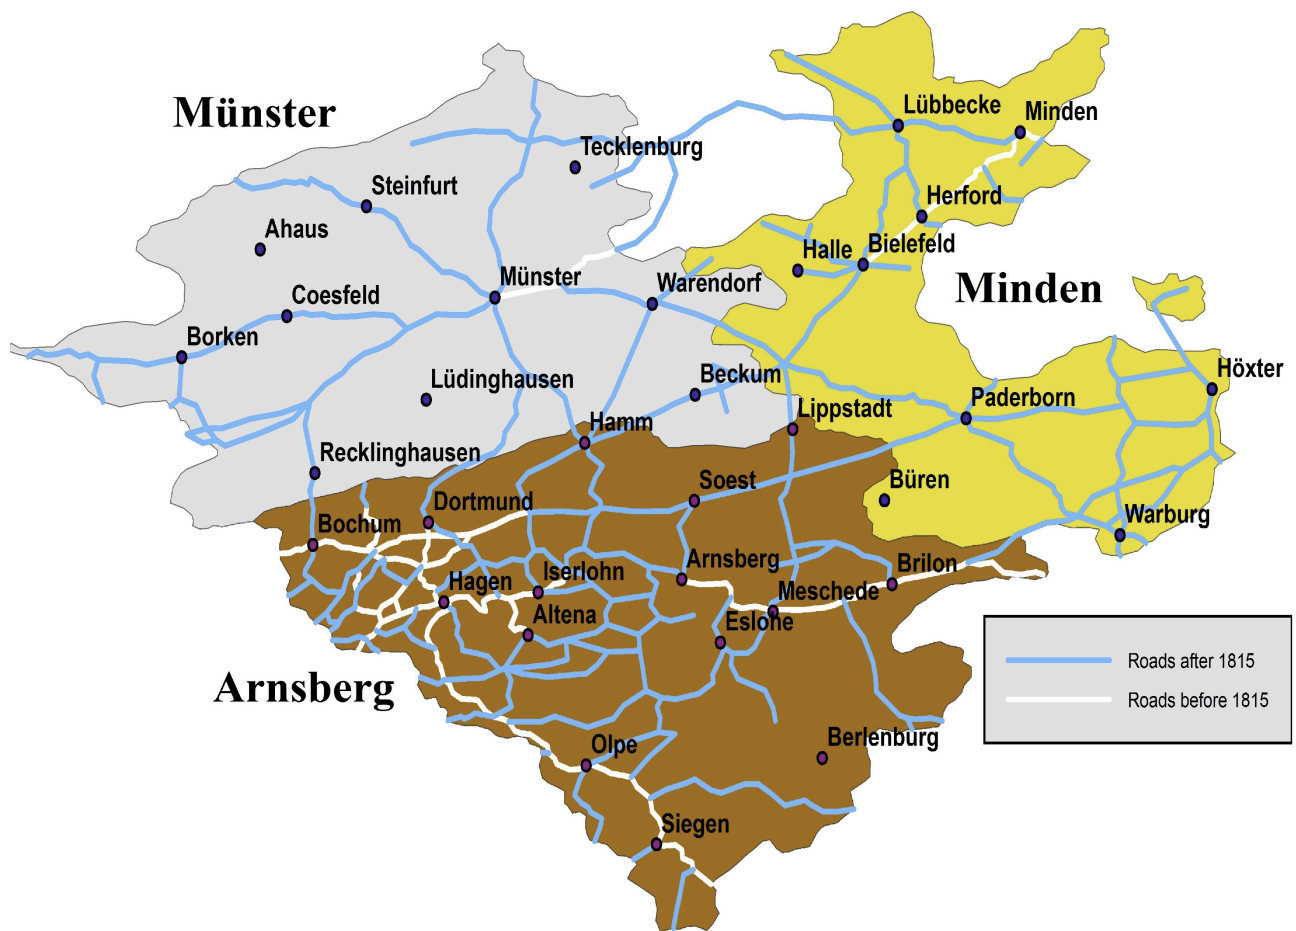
Münster

Tecklenburg
Steinfurt
Ahaus
Münster
Warendorf
Coesfeld
Borken
Lüdinghausen
Beckum
Hamm
Recklinghausen

Lübbecke
Minden
Herford
Halle
Bielefeld

Minden

Lippstadt
Paderborn
Höxter
Büren
Warburg

Soest
Dortmund
Bochum
Arnsberg
Brilon
Iserlohn
Hagen
Meschede
Altena
Eslohe

Arnsberg

Berlenburg
Olpe
Siegen

Roads after 1815
Roads before 1815